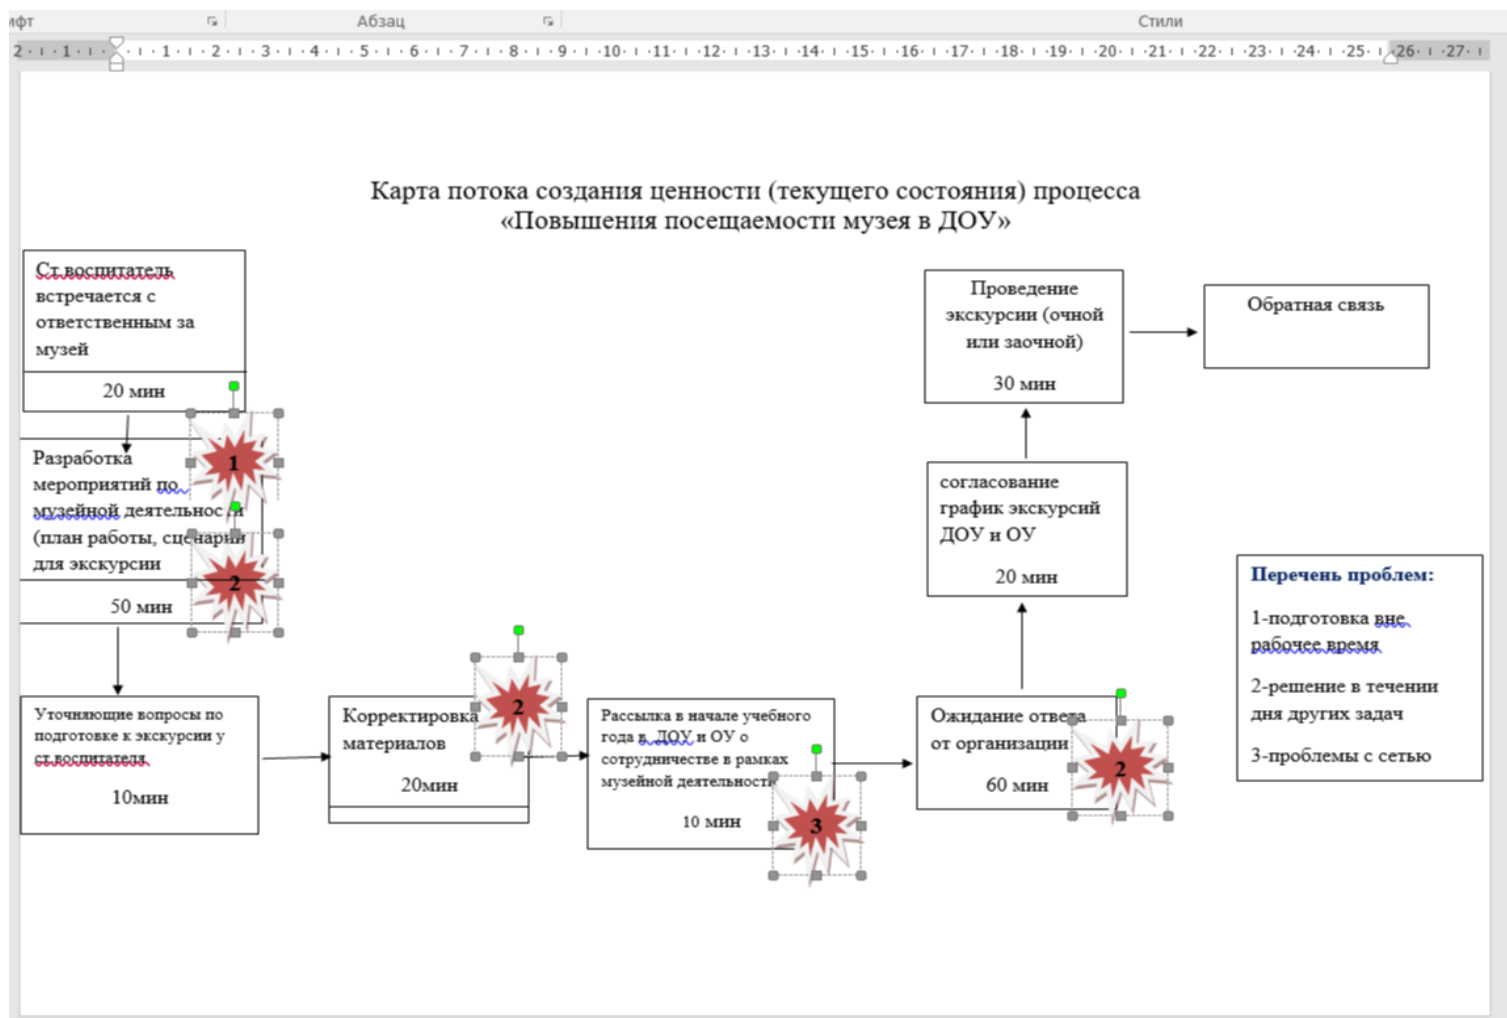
ифт Абзац Стили

2 · 1 · 1 · · · 1 · 2 · 3 · 4 · 5 · 6 · 7 · 8 · 9 · 10 · 11 · 12 · 13 · 14 · 15 · 16 · 17 · 18 · 19 · 20 · 21 · 22 · 23 · 24 · 25 · 26 · 27

Карта потока создания ценности (текущего состояния) процесса «Повышения посещаемости музея в ДОУ»

Ст.воспитатель встречается с ответственным за музей

20 мин

Разработка мероприятий по музейной деятельнос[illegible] (план работы, сценарии для экскурсии

50 мин

1

2

Уточняющие вопросы по подготовке к экскурсии у ст.воспитателя

10мин

Корректировка материалов

20мин

2

Рассылка в начале учебного года в ДОУ и ОУ о сотрудничестве в рамках музейной деятельности

10 мин

3

Ожидание ответа от организации

60 мин

2

согласование график экскурсий ДОУ и ОУ

20 мин

Проведение экскурсии (очной или заочной)

30 мин

Обратная связь

Перечень проблем:

1-подготовка вне рабочее время

2-решение в течении дня других задач

3-проблемы с сетью